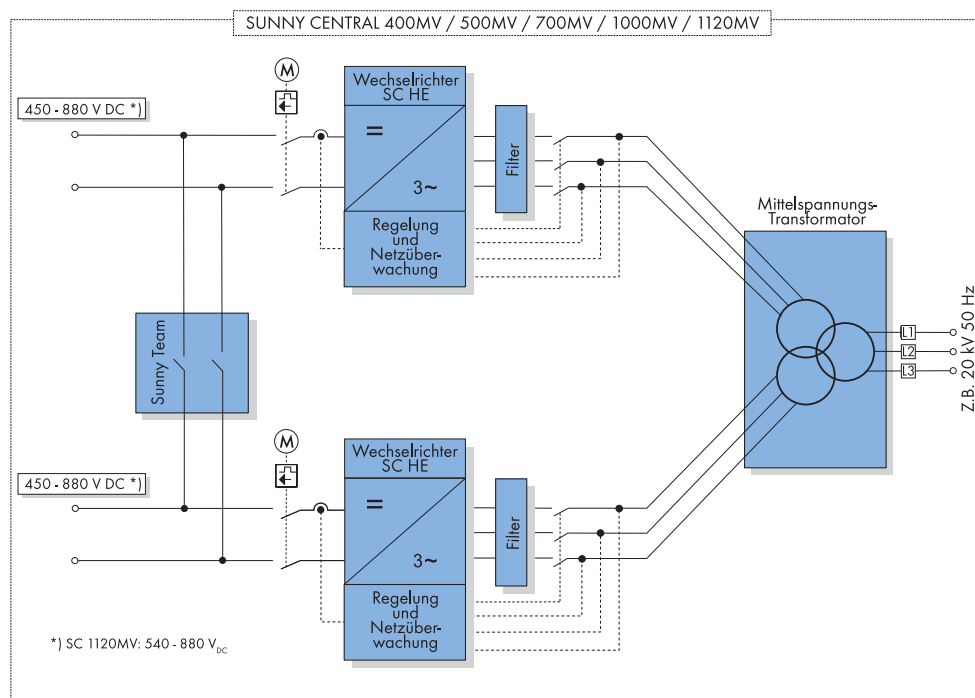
SUNNY CENTRAL 400MV / 500MV / 700MV / 1000MV / 1120MV

450 - 880 V DC *)

M

Wechselrichter SC HE

=

3~

Filter

Regelung und Netzüberwachung

Sunny Team

Mittelspannungs-Transformator

L1

L2

L3

z.B. 20 kV 50 Hz

450 - 880 V DC *)

M

Wechselrichter SC HE

=

3~

Filter

Regelung und Netzüberwachung

*) SC 1120MV: 540 - 880 $V_{DC}$